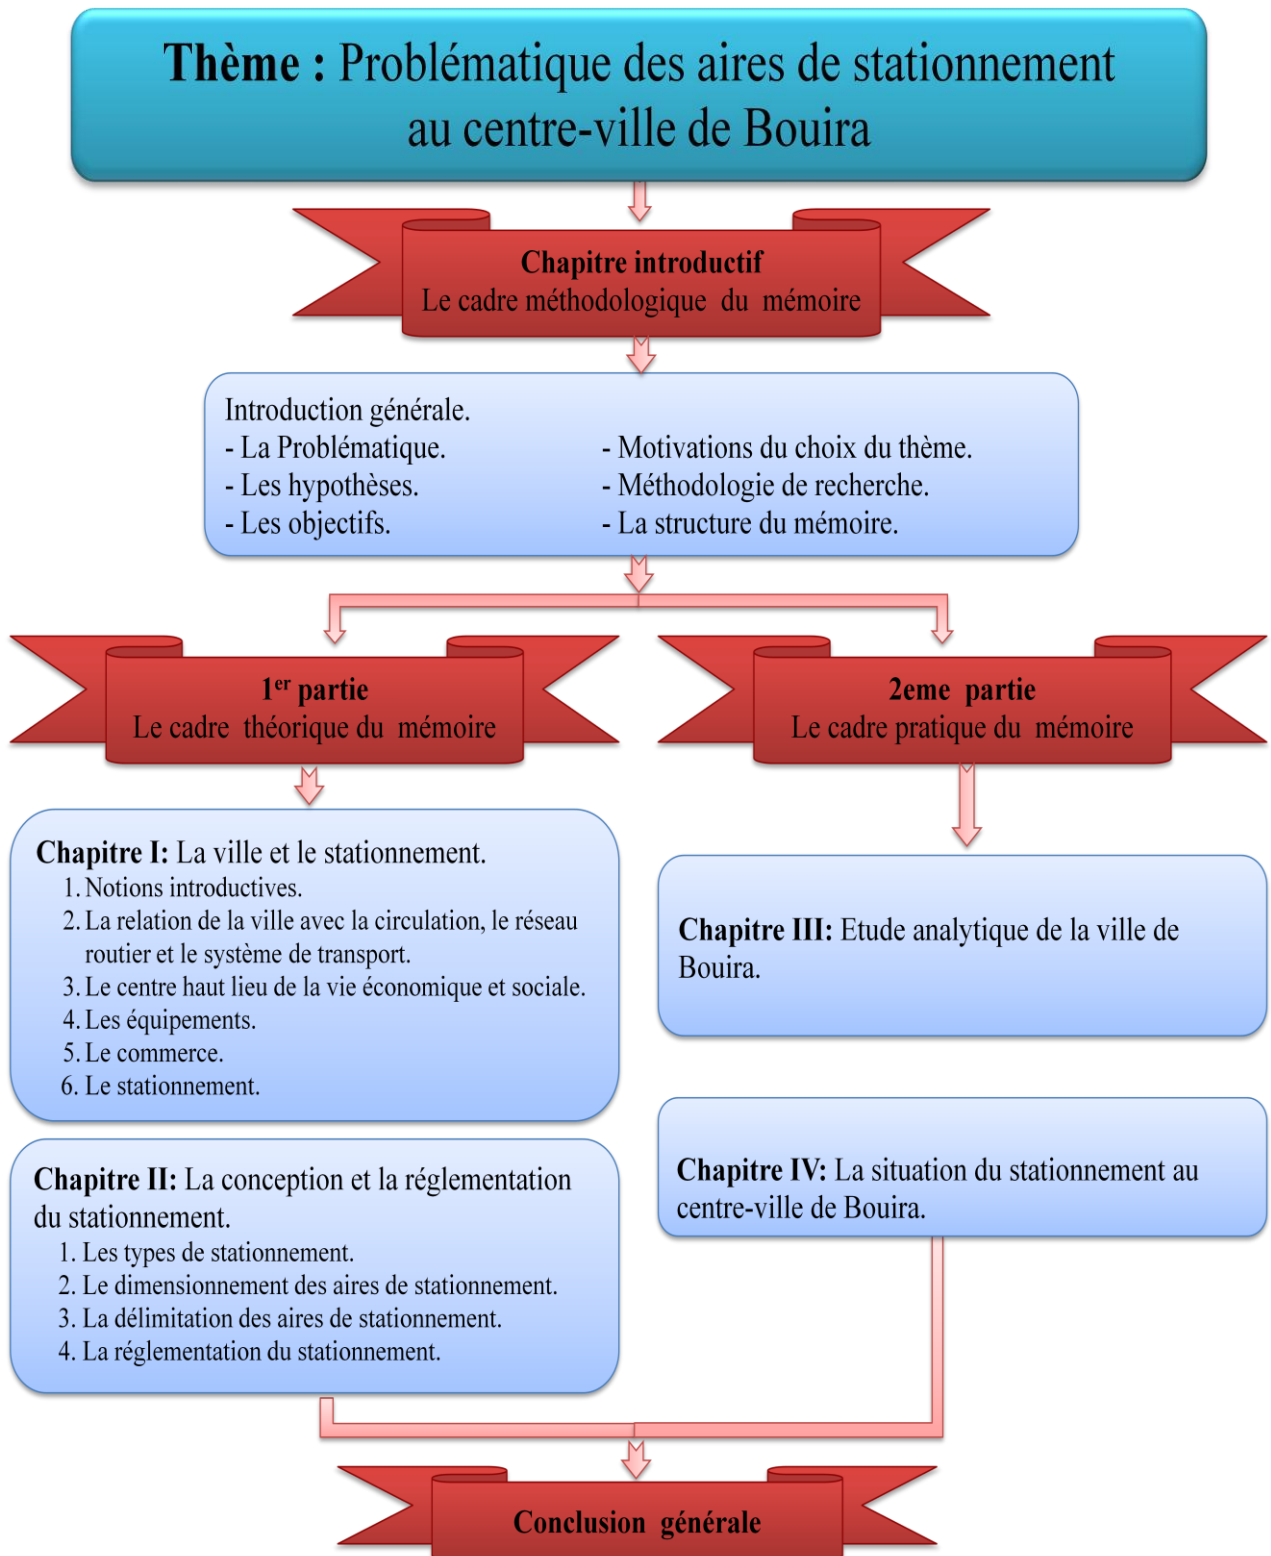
Thème : Problématique des aires de stationnement au centre-ville de Bouira

Chapitre introductif
Le cadre méthodologique du mémoire

Introduction générale.
- La Problématique.
- Les hypothèses.
- Les objectifs.
- Motivations du choix du thème.
- Méthodologie de recherche.
- La structure du mémoire.

1$^{er}$ partie
Le cadre théorique du mémoire

2eme partie
Le cadre pratique du mémoire

Chapitre I: La ville et le stationnement.
1. Notions introductives.
2. La relation de la ville avec la circulation, le réseau routier et le système de transport.
3. Le centre haut lieu de la vie économique et sociale.
4. Les équipements.
5. Le commerce.
6. Le stationnement.

Chapitre II: La conception et la réglementation du stationnement.
1. Les types de stationnement.
2. Le dimensionnement des aires de stationnement.
3. La délimitation des aires de stationnement.
4. La réglementation du stationnement.

Chapitre III: Etude analytique de la ville de Bouira.

Chapitre IV: La situation du stationnement au centre-ville de Bouira.

Conclusion générale